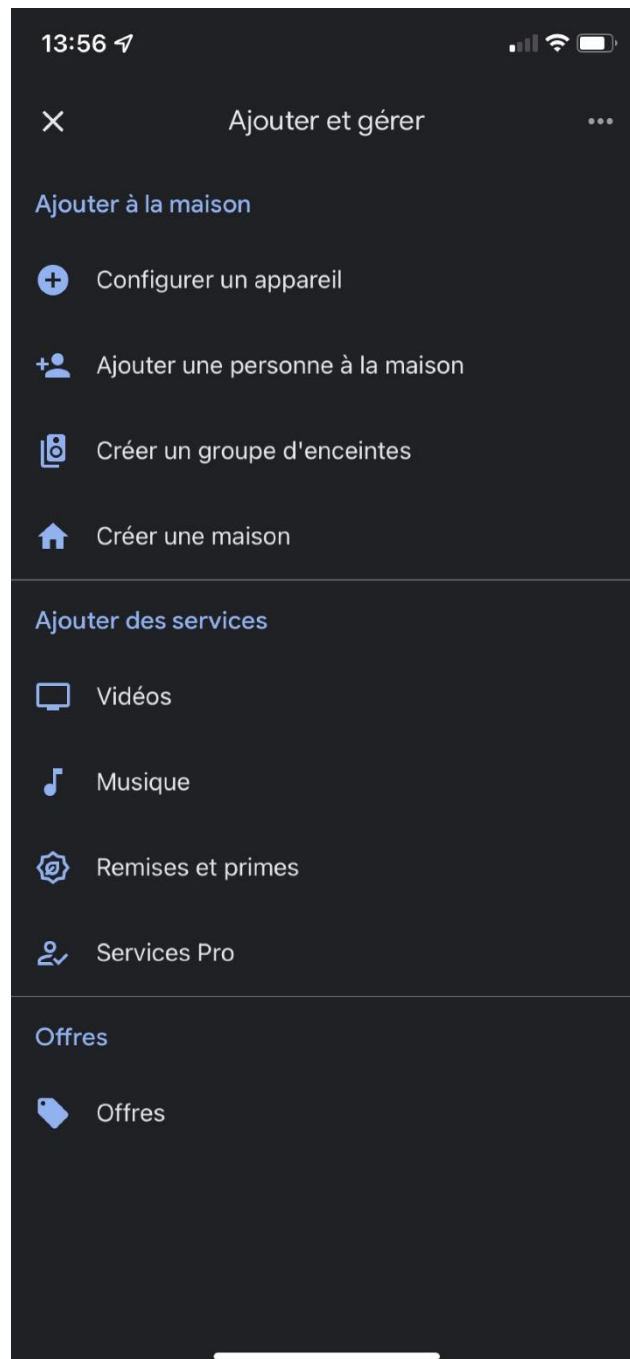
13:56

Ajouter et gérer

Ajouter à la maison

Configurer un appareil

Ajouter une personne à la maison

Créer un groupe d'enceintes

Créer une maison

Ajouter des services

Vidéos

Musique

Remises et primes

Services Pro

Offres

Offres